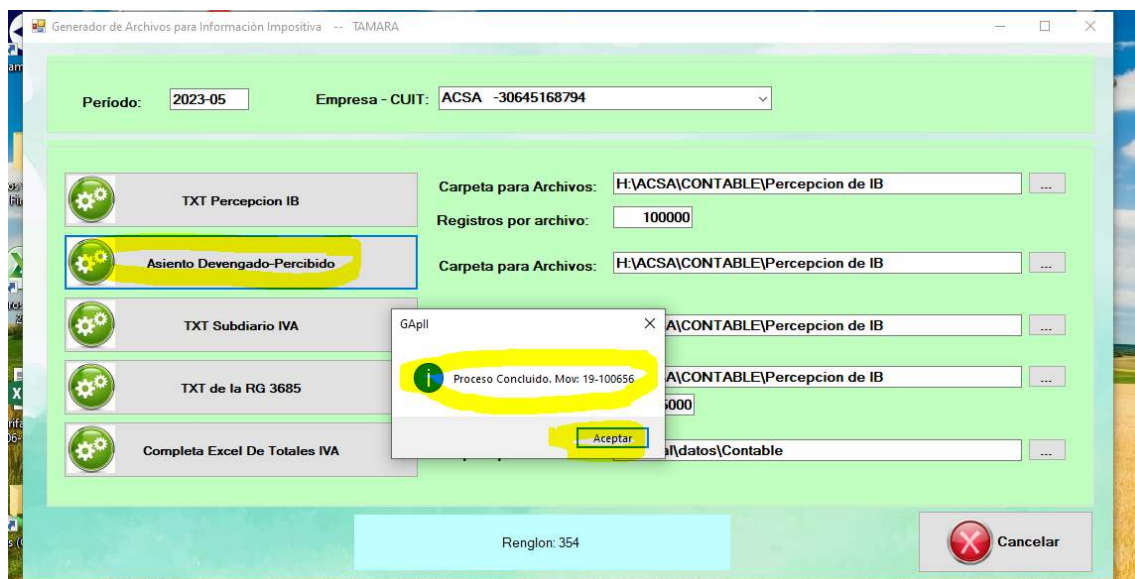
Generador de Archivos para Información Impositiva -- TAMARA

Período: 2023-05

Empresa - CUIT: ACSA -30645168794

TXT Percepcion IB

Carpeta para Archivos: H:\ACSA\CONTABLE\Percepcion de IB

Registros por archivo: 100000

Asiento Devengado-Percibido

Carpeta para Archivos: H:\ACSA\CONTABLE\Percepcion de IB

TXT Subdiario IVA

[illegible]A\CONTABLE\Percepcion de IB

TXT de la RG 3685

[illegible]A\CONTABLE\Percepcion de IB

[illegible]000

Completa Excel De Totales IVA

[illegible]al\datos\Contable

GApII

Proceso Concluido. Mov: 19-100656

Aceptar

Renglon: 354

Cancelar